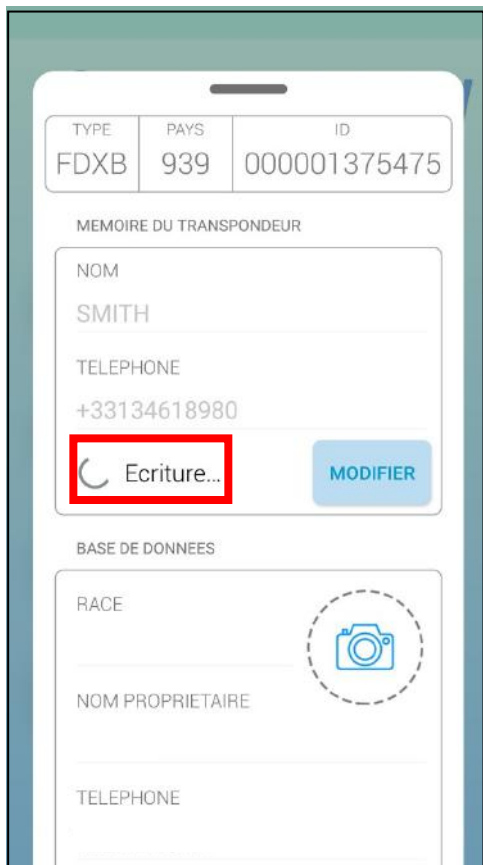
| TYPE | PAYS | ID |
|---|---|---|
| FDXB | 939 | 000001375475 |

MEMOIRE DU TRANSPONDEUR

NOM

SMITH

TELEPHONE

+33134618980

Ecriture...

MODIFIER

BASE DE DONNEES

RACE

NOM PROPRIETAIRE

TELEPHONE